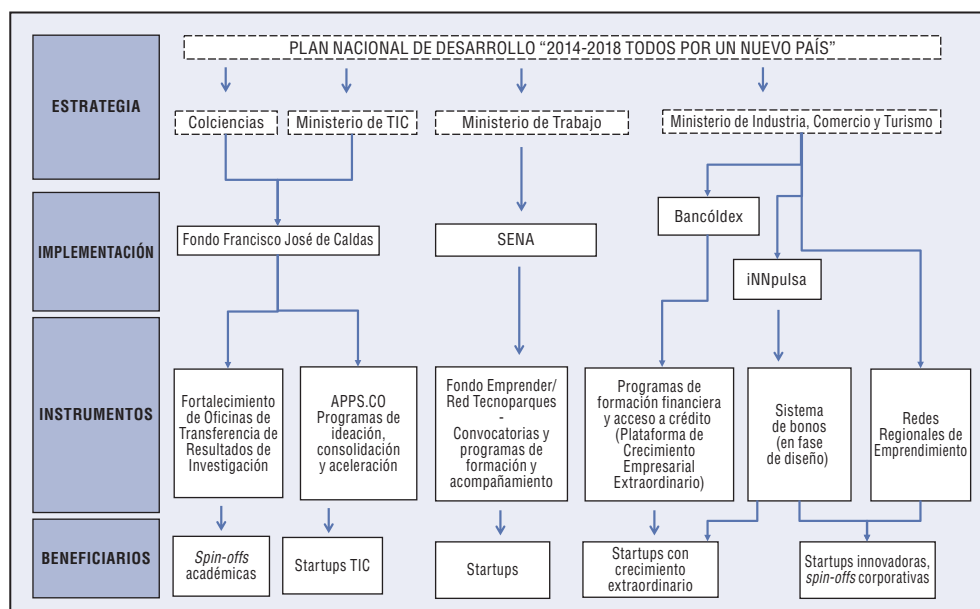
PLAN NACIONAL DE DESARROLLO "2014-2018 TODOS POR UN NUEVO PAÍS"

ESTRATEGIA

Colciencias

Ministerio de TIC

Ministerio de Trabajo

Ministerio de Industria, Comercio y Turismo

IMPLEMENTACIÓN

Fondo Francisco José de Caldas

SENA

Bancóldex

iNNpulsa

INSTRUMENTOS

Fortalecimiento de Oficinas de Transferencia de Resultados de Investigación

APPS.CO Programas de ideación, consolidación y aceleración

Fondo Emprender/ Red Tecnoparques - Convocatorias y programas de formación y acompañamiento

Programas de formación financiera y acceso a crédito (Plataforma de Crecimiento Empresarial Extraordinario)

Sistema de bonos (en fase de diseño)

Redes Regionales de Emprendimiento

BENEFICIARIOS

Spin-offs académicas

Startups TIC

Startups

Startups con crecimiento extraordinario

Startups innovadoras, spin-offs corporativas